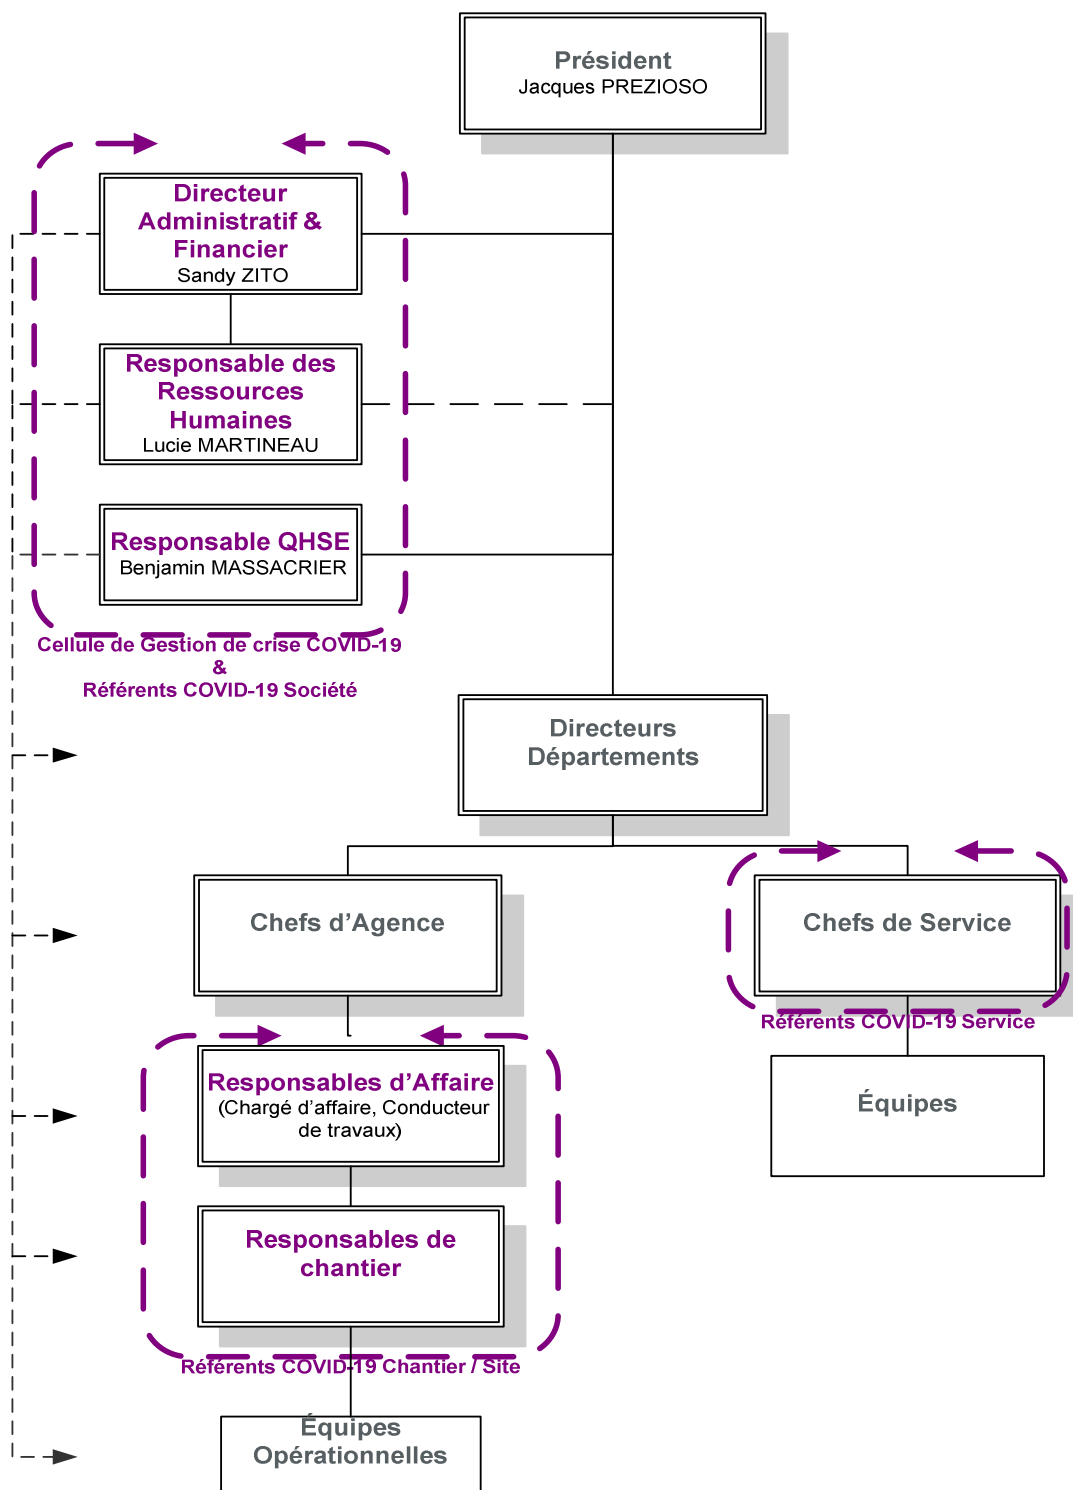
Président
Jacques PREZIOSO

Directeur Administratif & Financier
Sandy ZITO

Responsable des Ressources Humaines
Lucie MARTINEAU

Responsable QHSE
Benjamin MASSACRIER

Cellule de Gestion de crise COVID-19
&
Référents COVID-19 Société

Directeurs Départements

Chefs d’Agence

Chefs de Service

Référents COVID-19 Service

Responsables d’Affaire
(Chargé d’affaire, Conducteur de travaux)

Équipes

Responsables de chantier

Référents COVID-19 Chantier / Site

Équipes Opérationnelles